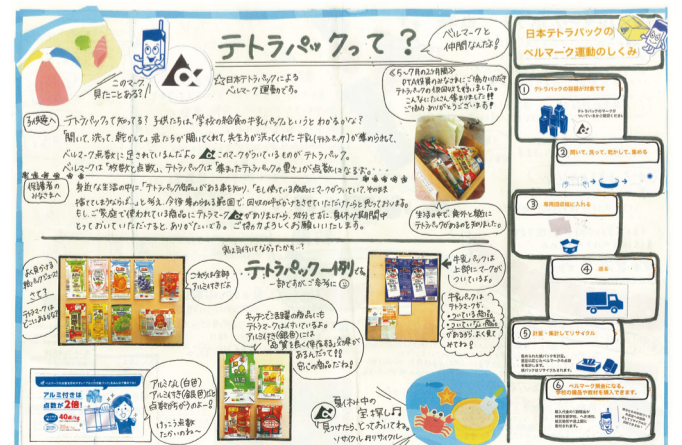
テトラパックって？

このマーク見たことある？

☆日本テトラパックによるベルマーク運動です。

ベルマークと仲間なんだよ！

〈ちっぐ月の2日間〉
PTA役員のみなさんにご協力いただきテトラパックの仕分けを行いました。こんなにたくさん集まりました！！ご協力ありがとうございました。

ふ護者へ
テトラパックって知ってる？ 子供たちは「学校の給食の牛乳パックということはわかるかな？
「開いて、洗って、乾かして」私たちが開いてくれて、先生方が洗ってくれた牛乳（紙パック）が集められて、ベルマーク点数に充てられているんだよ。このマークがついているものがテトラパック。
ベルマークは「枚数」と点数。テトラパックは「集めたテトラパックの重さ」で点数になります。

保護者のみなさんへ
身近な生活の中に「テトラパック商品」がある事を知り、「もし使っている商品にマークがついていて、それを捨てていませんか？」と、例え、少し手間かかると範囲で、回収の中がうまくきていただけたらと思っております。
もし、ご家庭で使われている商品にテトラマークがありましたら、処分せずに、乾かす期間中とっておいていただけると、ありがたいです。ご協力よろしくお願いいたします。

生活の中で、意外と身近にテトラパックがあるのを知りました。

お家ではどれを使ったことある？
さて…テトラパックはどこにあるかな？

これが全部アルミ付きだよ

気が付いたら、付けたかな…？

テトラパック一例です。
一部をかけて、ご参考に

牛乳パックは上部にマークがついている。

キッチンで普通の商品にもテトラマークはついている。アルミ付き（銀色）には「高質を長く保存する」大事なあるんだって!! 目にやさしい商品だね!

牛乳パックはテトラマーク○×
一部についている○×も、日ごろからよく見てみてね!

アルミ付きは点数が2倍

アルミなし（白色）アルミ付き（銀色）とに点数の分ちが…よ!

けっこう点数たかいね～

夏休み中の宝探し!!
見つけたら、とっておいてね。
リサイクル・ちからリサイクル

日本テトラパックのベルマーク運動のしくみ

1 テトラパックの容器が対象です
2 開いて、洗って、乾かして、集める
3 専用回収袋に入れる
4 送る
5 計量・集計してリサイクル
6 ベルマーク預金になる。学校の備品や教材を購入できます。